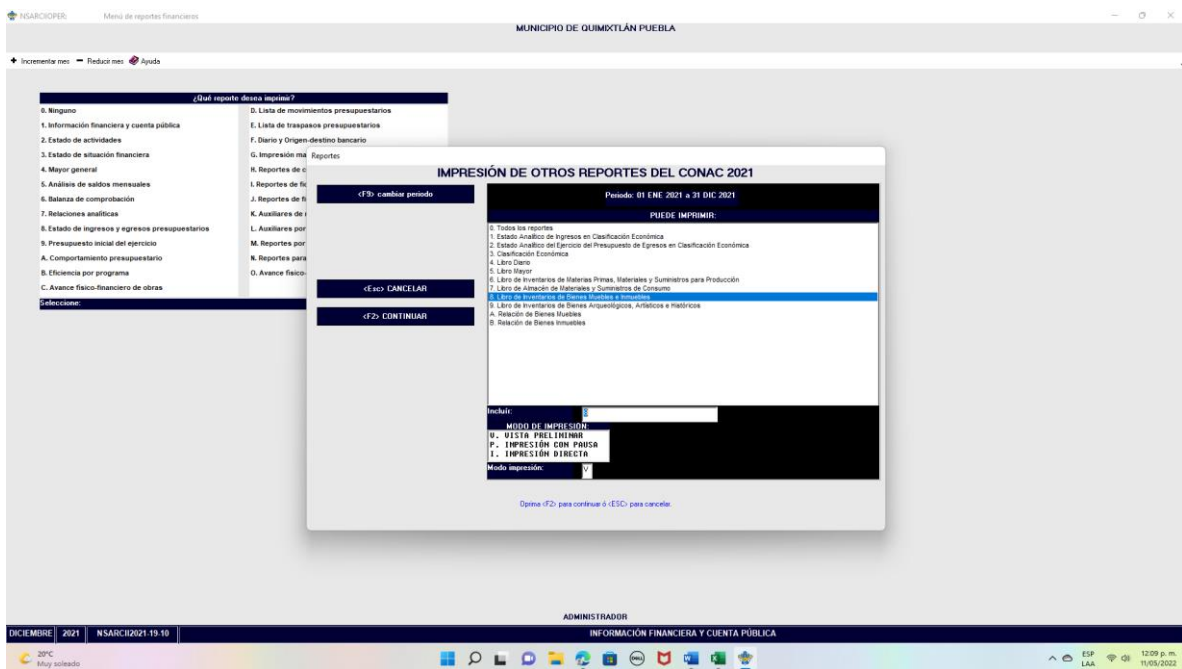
NSARCIOPER: Menú de reportes financieros

MUNICIPIO DE QUIMIXTLÁN PUEBLA

+ Incrementar mes − Reducir mes Ayuda

¿Qué reporte desea imprimir?

0. Ninguno
1. Información financiera y cuenta pública
2. Estado de actividades
3. Estado de situación financiera
4. Mayor general
5. Análisis de saldos mensuales
6. Balanza de comprobación
7. Relaciones analíticas
8. Estado de ingresos y egresos presupuestarios
9. Presupuesto inicial del ejercicio
A. Comportamiento presupuestario
B. Eficiencia por programa
C. Avance físico-financiero de obras

D. Lista de movimientos presupuestarios
E. Lista de traspasos presupuestarios
F. Diario y Origen-destino bancario
G. Impresión ma
H. Reportes de c
I. Reportes de fi
J. Reportes de fi
K. Auxiliares de
L. Auxiliares por
M. Reportes por
N. Reportes para
O. Avance físico-

Seleccione:

Reportes

IMPRESIÓN DE OTROS REPORTES DEL CONAC 2021

<F9> cambiar periodo

<Esc> CANCELAR

<F2> CONTINUAR

Periodo: 01 ENE 2021 a 31 DIC 2021

PUEDE IMPRIMIR:

0. Todos los reportes
1. Estado Analítico de Ingresos en Clasificación Económica
2. Estado Analítico del Ejercicio del Presupuesto de Egresos en Clasificación Económica
3. Clasificación Económica
4. Libro Diario
5. Libro Mayor
6. Libro de Inventarios de Materias Primas, Materiales y Suministros para Producción
7. Libro de Almacén de Materiales y Suministros de Consumo
8. Libro de Inventarios de Bienes Muebles e Inmuebles
9. Libro de Inventarios de Bienes Arqueológicos, Artísticos e Históricos
A. Relación de Bienes Muebles
B. Relación de Bienes Inmuebles

Incluir: 8

MODO DE IMPRESIÓN
V. VISTA PRELIMINAR
P. IMPRESIÓN CON PAUSA
I. IMPRESIÓN DIRECTA

Modo impresión: V

Oprima <F2> para continuar ó <ESC> para cancelar.

ADMINISTRADOR

DICIEMBRE 2021 NSARCII2021-19.10 INFORMACIÓN FINANCIERA Y CUENTA PÚBLICA

20°C
Muy soleado

ESP LAA 12:09 p. m. 11/05/2022